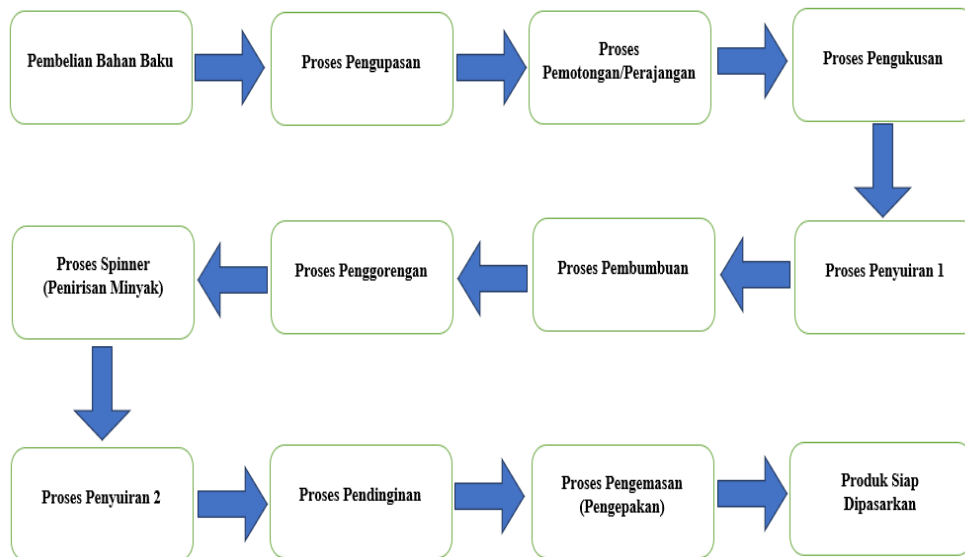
Pembelian Bahan Baku

Proses Pengupasan

Proses Pemotongan/Perajangan

Proses Pengukusan

Proses Penyuiran 1

Proses Pembumbuan

Proses Penggorengan

Proses Spinner (Penirisan Minyak)

Proses Penyuiran 2

Proses Pendinginan

Proses Pengemasan (Pengepakan)

Produk Siap Dipasarkan